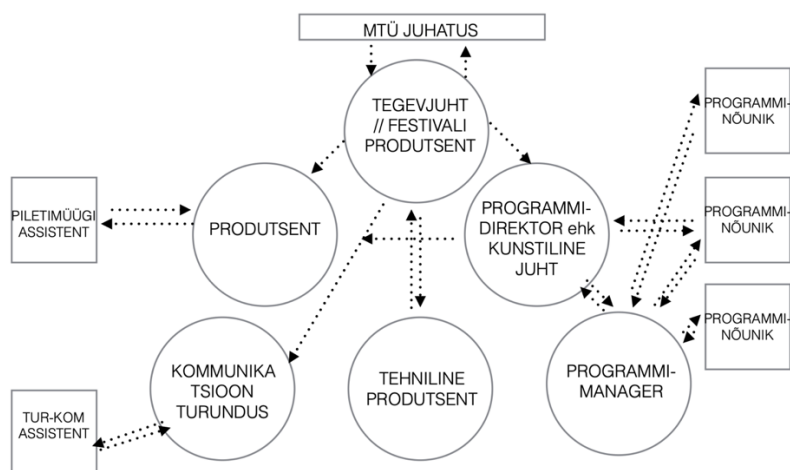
MTÜ JUHATUS

TEGEVJUHT // FESTIVALI PRODUTSENT

PILETIMÜÜGI ASSISTENT

PRODUTSENT

PROGRAMMIDIREKTOR ehk KUNSTILINE JUHT

PROGRAMMINÕUNIK

PROGRAMMINÕUNIK

PROGRAMMINÕUNIK

KOMMUNIKATSIOON TURUNDUS

TEHNILINE PRODUTSENT

PROGRAMMIMANAGER

TUR-KOM ASSISTENT